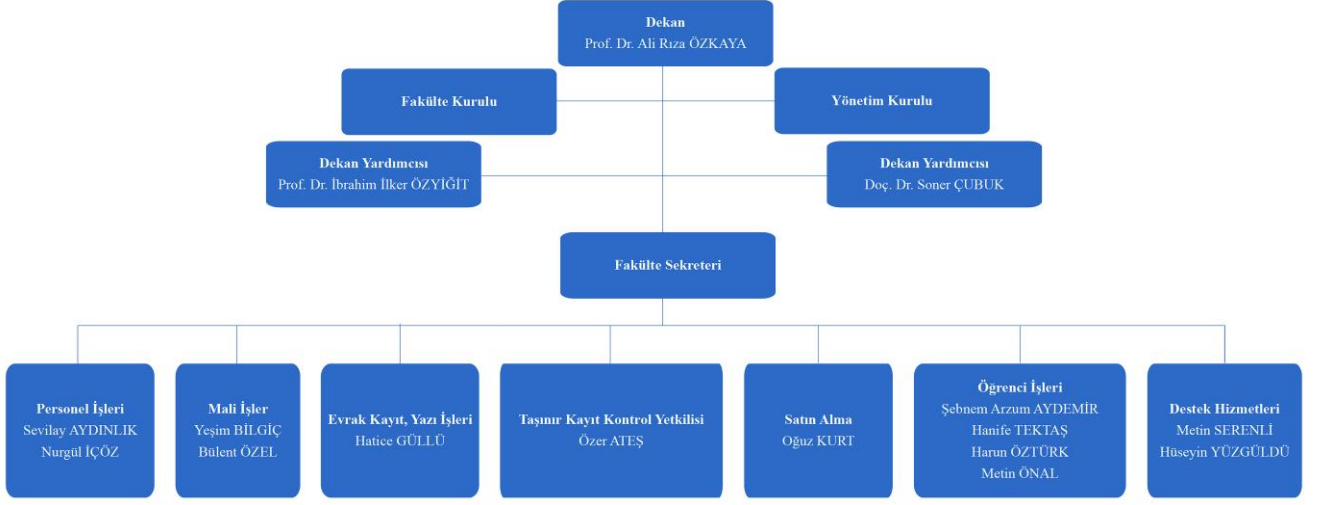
Dekan
Prof. Dr. Ali Rıza ÖZKAYA

Fakülte Kurulu

Yönetim Kurulu

Dekan Yardımcısı
Prof. Dr. İbrahim İlker ÖZYİĞİT

Dekan Yardımcısı
Doç. Dr. Soner ÇUBUK

Fakülte Sekreteri

Personel İşleri
Sevilay AYDINLIK
Nurgül İÇÖZ

Mali İşler
Yeşim BİLGİÇ
Bülent ÖZEL

Evrak Kayıt, Yazı İşleri
Hatice GÜLLÜ

Taşınır Kayıt Kontrol Yetkilisi
Özer ATEŞ

Satın Alma
Oğuz KURT

Öğrenci İşleri
Şebnem Arzum AYDEMİR
Hanife TEKTAŞ
Harun ÖZTÜRK
Metin ÖNAL

Destek Hizmetleri
Metin SERENLİ
Hüseyin YÜZGÜLDÜ